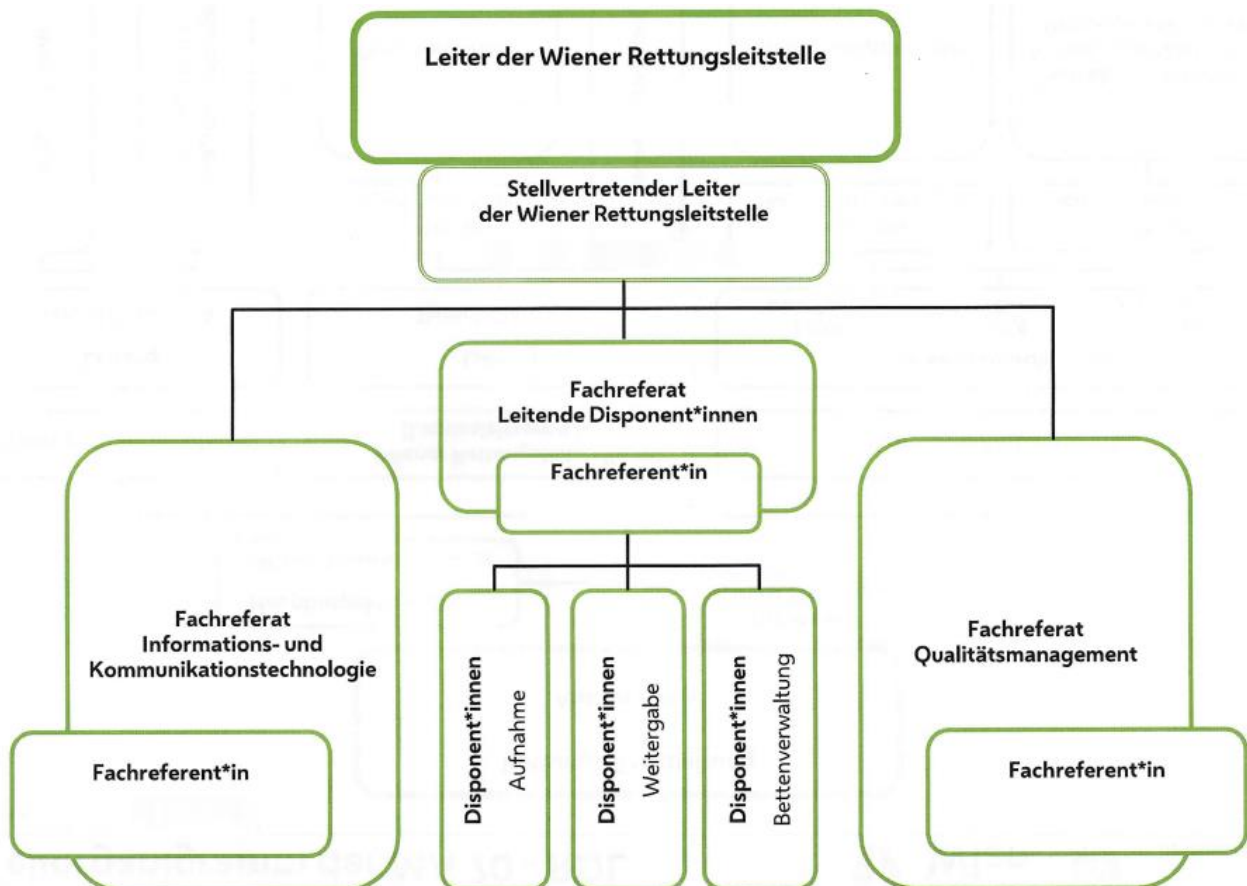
Leiter der Wiener Rettungsleitstelle

Stellvertretender Leiter der Wiener Rettungsleitstelle

Fachreferat Leitende Disponent*innen

Fachreferent*in

Fachreferat Informations- und Kommunikationstechnologie

Fachreferent*in

Disponent*innen Aufnahme

Disponent*innen Weitergabe

Disponent*innen Bettenverwaltung

Fachreferat Qualitätsmanagement

Fachreferent*in